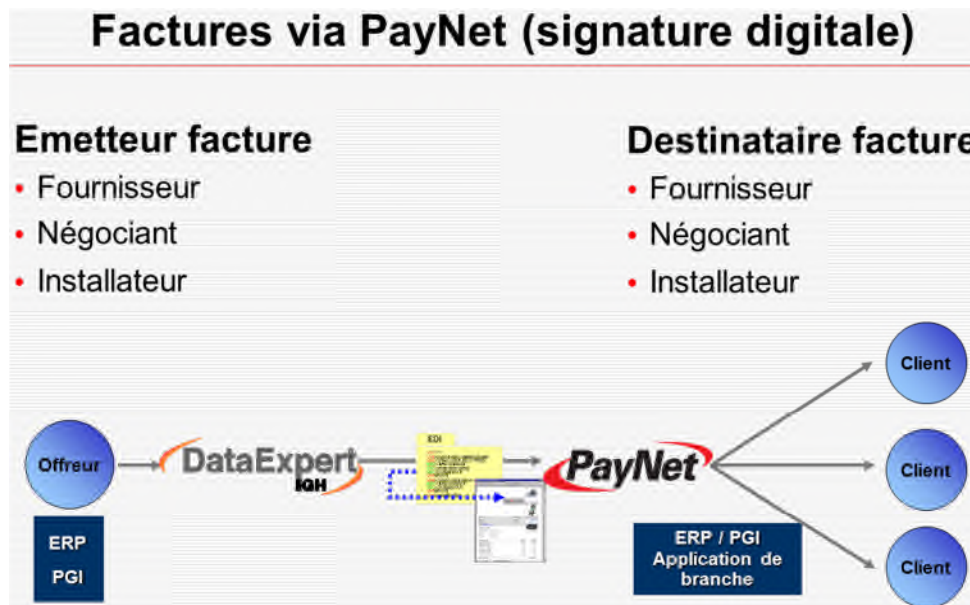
Factures via PayNet (signature digitale)

Emetteur facture
• Fournisseur
• Négociant
• Installateur

Destinataire facture
• Fournisseur
• Négociant
• Installateur

Offreur

ERP
PGI

DataExpert
IGH

EDI

PayNet

ERP / PGI
Application de branche

Client

Client

Client